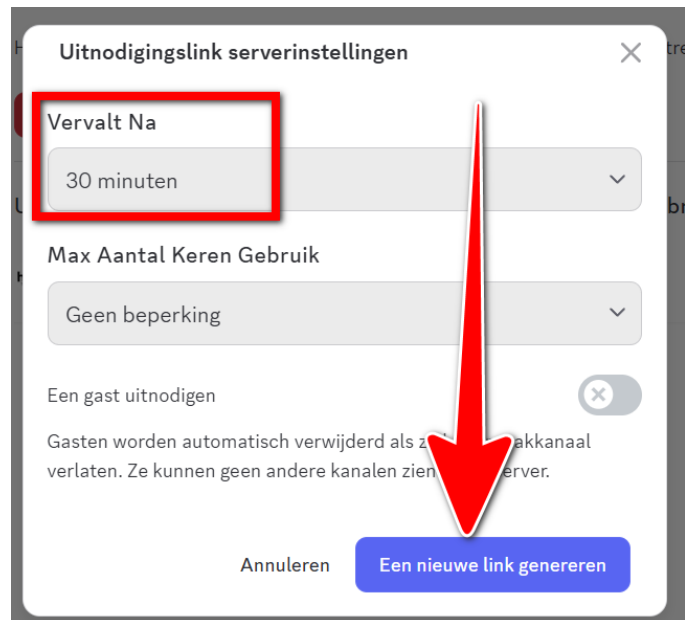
Uitnodigingslink serverinstellingen

Vervalt Na

30 minuten

Max Aantal Keren Gebruik

Geen beperking

Een gast uitnodigen

Gasten worden automatisch verwijderd als z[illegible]akkanaal verlaten. Ze kunnen geen andere kanalen zien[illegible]erver.

Annuleren

Een nieuwe link genereren